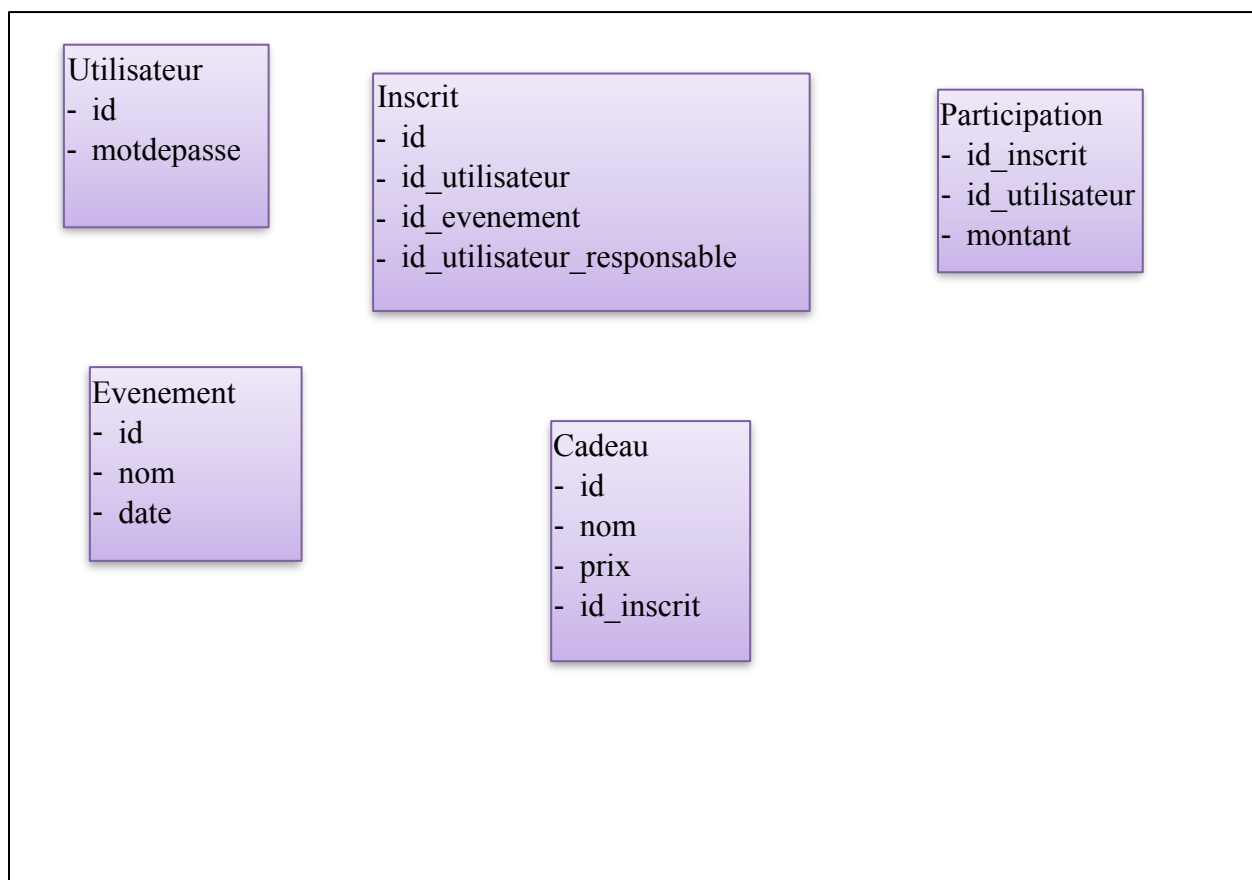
Utilisateur
- id
- motdepasse

Inscrit
- id
- id_utilisateur
- id_evenement
- id_utilisateur_responsable

Participation
- id_inscrit
- id_utilisateur
- montant

Evenement
- id
- nom
- date

Cadeau
- id
- nom
- prix
- id_inscrit